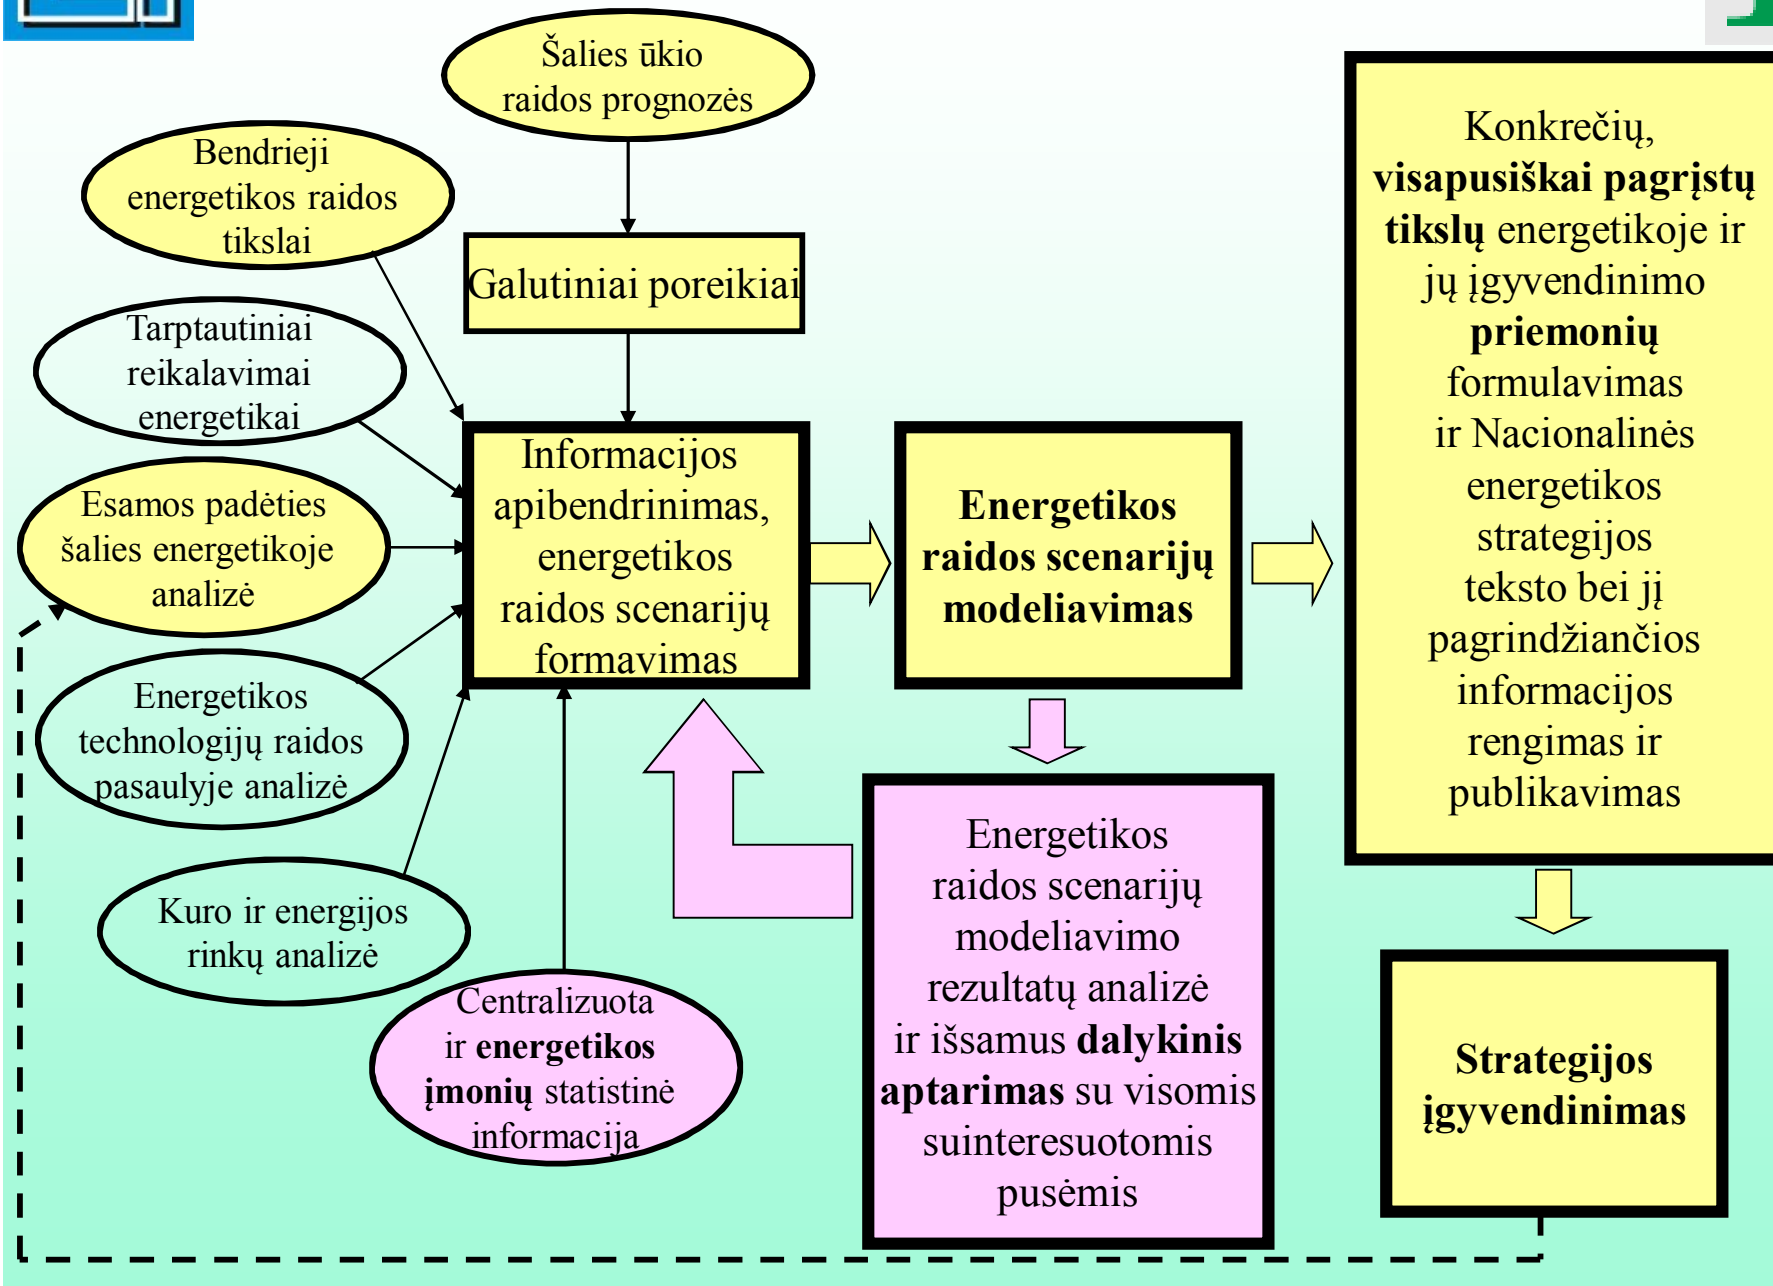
Šalies ūkio raidos prognozės

Bendrieji energetikos raidos tikslai

Galutiniai poreikiai

Tarptautiniai reikalavimai energetikai

Esamos padėties šalies energetikoje analizė

Energetikos technologijų raidos pasaulyje analizė

Kuro ir energijos rinkų analizė

Centralizuota ir **energetikos įmonių** statistinė informacija

Informacijos apibendrinimas, energetikos raidos scenarijų formavimas

**Energetikos raidos scenarijų modeliavimas**

Energetikos raidos scenarijų modeliavimo rezultatų analizė ir išsamus **dalykinis aptarimas** su visomis suinteresuotomis pusėmis

Konkrečių, **visapusiškai pagrįstų tikslų** energetikoje ir jų įgyvendinimo **priemonių** formulavimas ir Nacionalinės energetikos strategijos teksto bei jį pagrindžiančios informacijos rengimas ir publikavimas

**Strategijos įgyvendinimas**